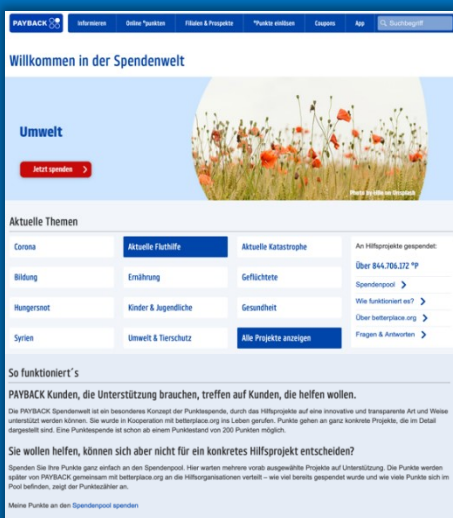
PAYBACK Informieren Online °punkten Filialen & Prospekte °Punkte einlösen Coupons App Suchbegriff

Willkommen in der Spendenwelt

Umwelt

Jetzt spenden

Photo by Idle on Unsplash

Aktuelle Themen

| Corona | Aktuelle Fluthilfe | Aktuelle Katastrophe |
|---|---|---|
| Bildung | Ernährung | Geflüchtete |
| Hungersnot | Kinder & Jugendliche | Gesundheit |
| Syrien | Umwelt & Tierschutz | Alle Projekte anzeigen |

An Hilfsprojekte gespendet:

Über 844.706.172 °P

Spendenpool

Wie funktioniert es?

Über betterplace.org

Fragen & Antworten

So funktioniert´s

PAYBACK Kunden, die Unterstützung brauchen, treffen auf Kunden, die helfen wollen.

Die PAYBACK Spendenwelt ist ein besonderes Konzept der Punktespende, durch das Hilfsprojekte auf eine innovative und transparente Art und Weise unterstützt werden können. Sie wurde in Kooperation mit betterplace.org ins Leben gerufen. Punkte gehen an ganz konkrete Projekte, die im Detail dargestellt sind. Eine Punktespende ist schon ab einem Punktestand von 200 Punkten möglich.

Sie wollen helfen, können sich aber nicht für ein konkretes Hilfsprojekt entscheiden?

Spenden Sie Ihre Punkte ganz einfach an den Spendenpool. Hier warten mehrere vorab ausgewählte Projekte auf Unterstützung. Die Punkte werden später von PAYBACK gemeinsam mit betterplace.org an die Hilfsorganisationen verteilt – wie viel bereits gespendet wurde und wie viele Punkte sich im Pool befinden, zeigt der Punktezähler an.

Meine Punkte an den Spendenpool spenden